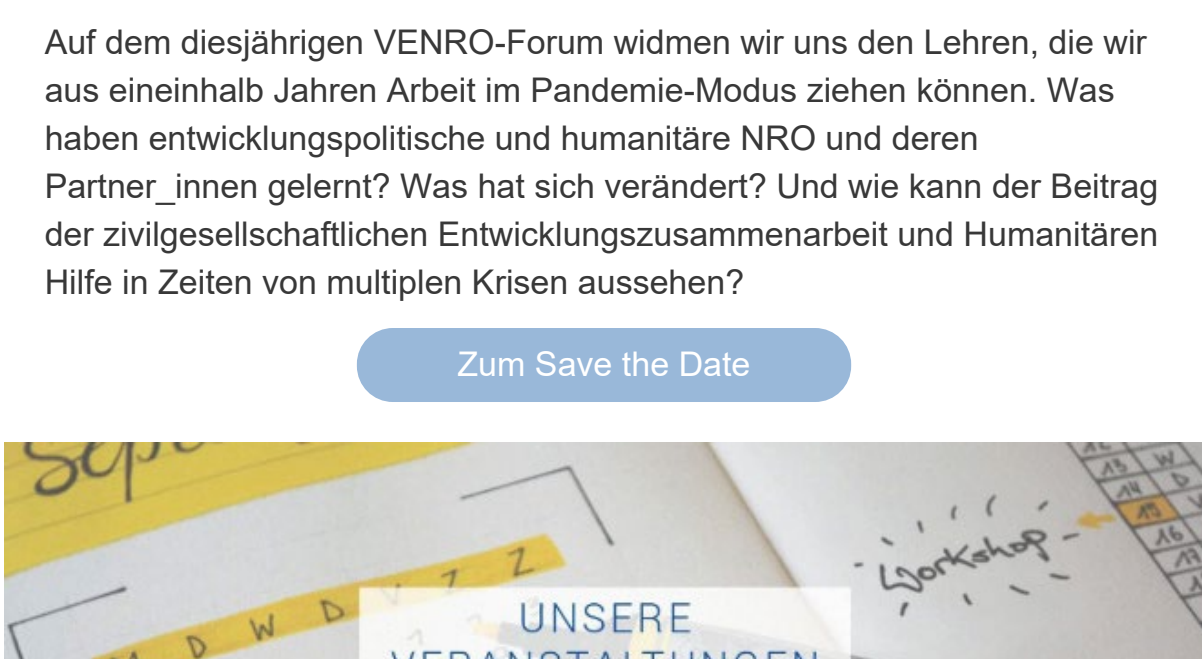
Auf dem diesjährigen VENRO-Forum widmen wir uns den Lehren, die wir aus eineinhalb Jahren Arbeit im Pandemie-Modus ziehen können. Was haben entwicklungspolitische und humanitäre NRO und deren Partner_innen gelernt? Was hat sich verändert? Und wie kann der Beitrag der zivilgesellschaftlichen Entwicklungszusammenarbeit und Humanitären Hilfe in Zeiten von multiplen Krisen aussehen?

Zum Save the Date

Sep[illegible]

D W D V Z Z

Workshop

13 W
14 D
15
16
17

UNSERE
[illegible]